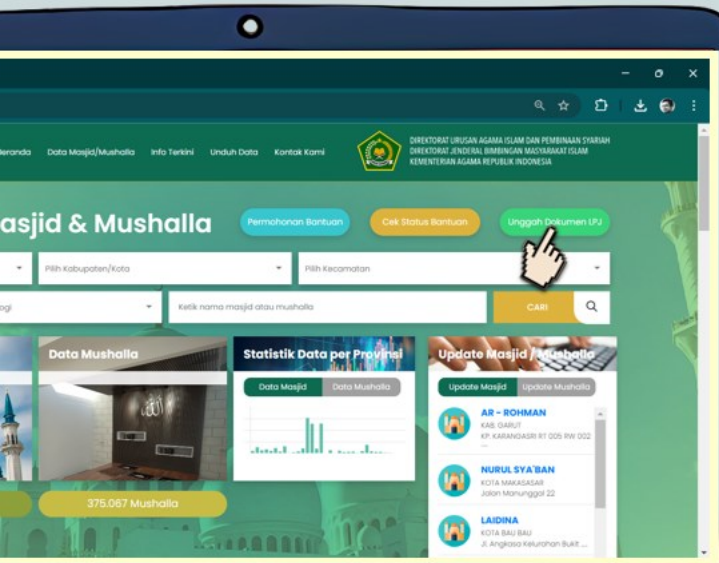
eranda Data Masjid/Mushalla Info Terkini Unduh Data Kontak Kami

DIREKTORAT URUSAN AGAMA ISLAM DAN PEMBINAAN SYARIAH
DIREKTORAT JENDERAL BIMBINGAN MASYARAKAT ISLAM
KEMENTERIAN AGAMA REPUBLIK INDONESIA

asjid & Mushalla

Permohonan Bantuan Cek Status Bantuan Unggah Dokumen LPJ

Pilih Kabupaten/Kota Pilih Kecamatan

ogi Ketik nama masjid atau mushalla CARI

Data Mushalla

Statistik Data per Provinsi

Data Masjid Data Mushalla

Update Masjid / Mushalla

Update Masjid Update Mushalla

AR - ROHMAN
KAB. GARUT
KP. KARANGASRI RT 005 RW 002

NURUL SYA'BAN
KOTA MAKASSAR
Jalan Manunggal 22

LAIDINA
KOTA BAU BAU
Jl. Angkasa Kelurahan Bukit ...

375.067 Mushalla